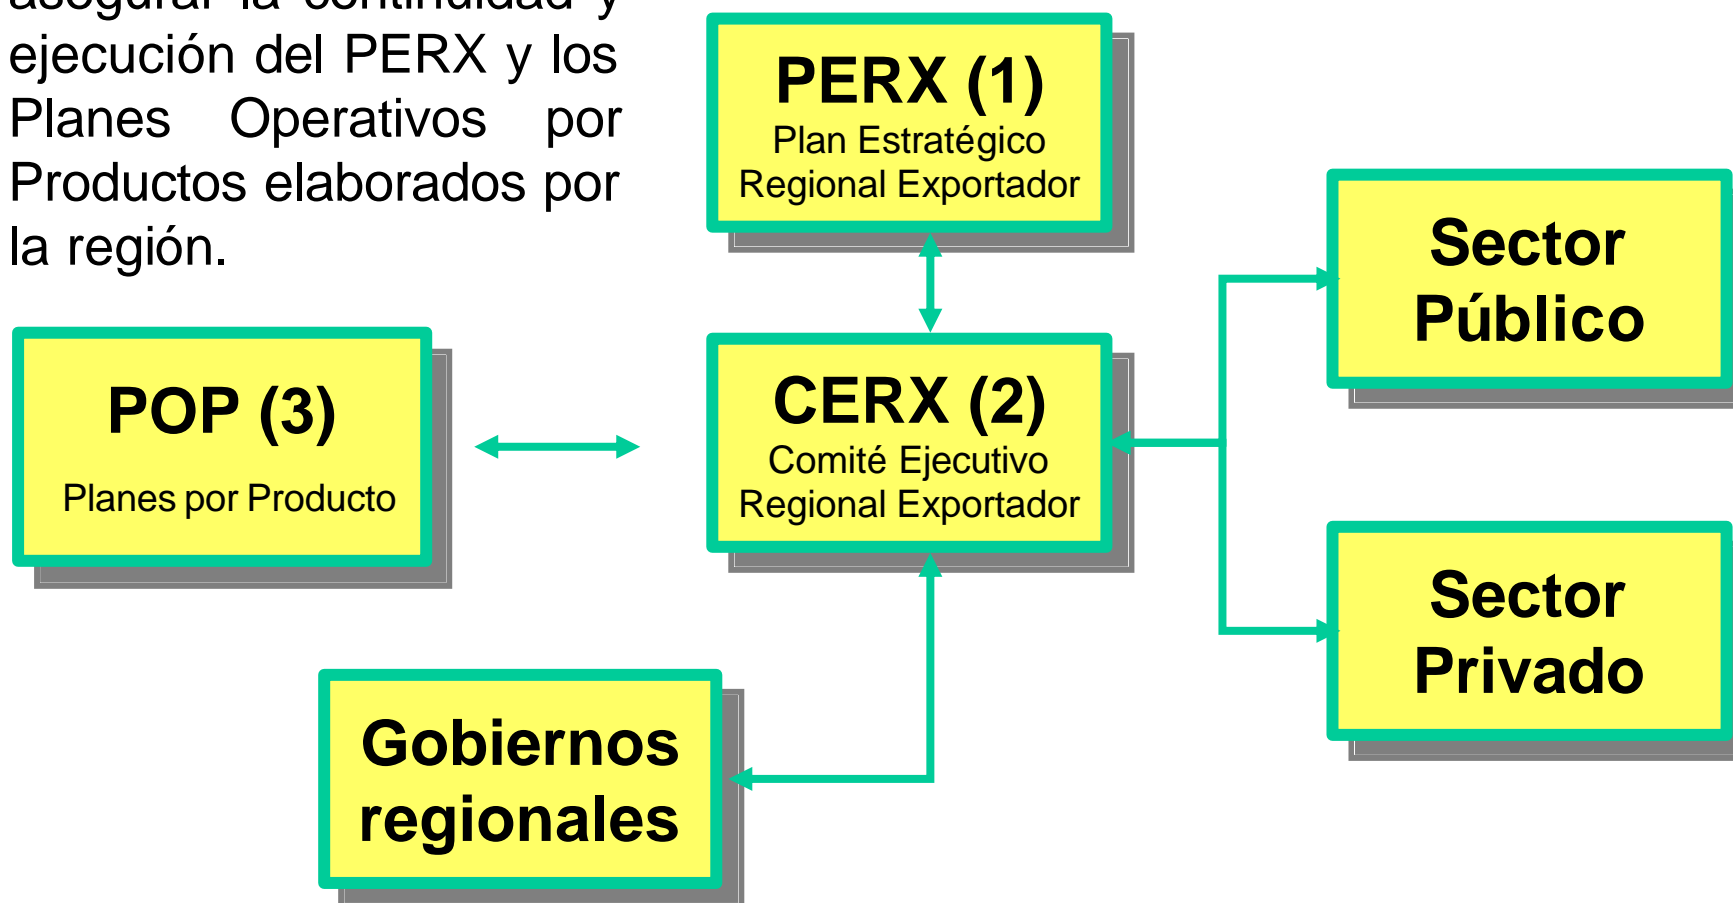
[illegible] ejecución del PERX y los Planes Operativos por Productos elaborados por la región.

PERX (1)
Plan Estratégico Regional Exportador

Sector Público

POP (3)
Planes por Producto

CERX (2)
Comité Ejecutivo Regional Exportador

Sector Privado

Gobiernos regionales